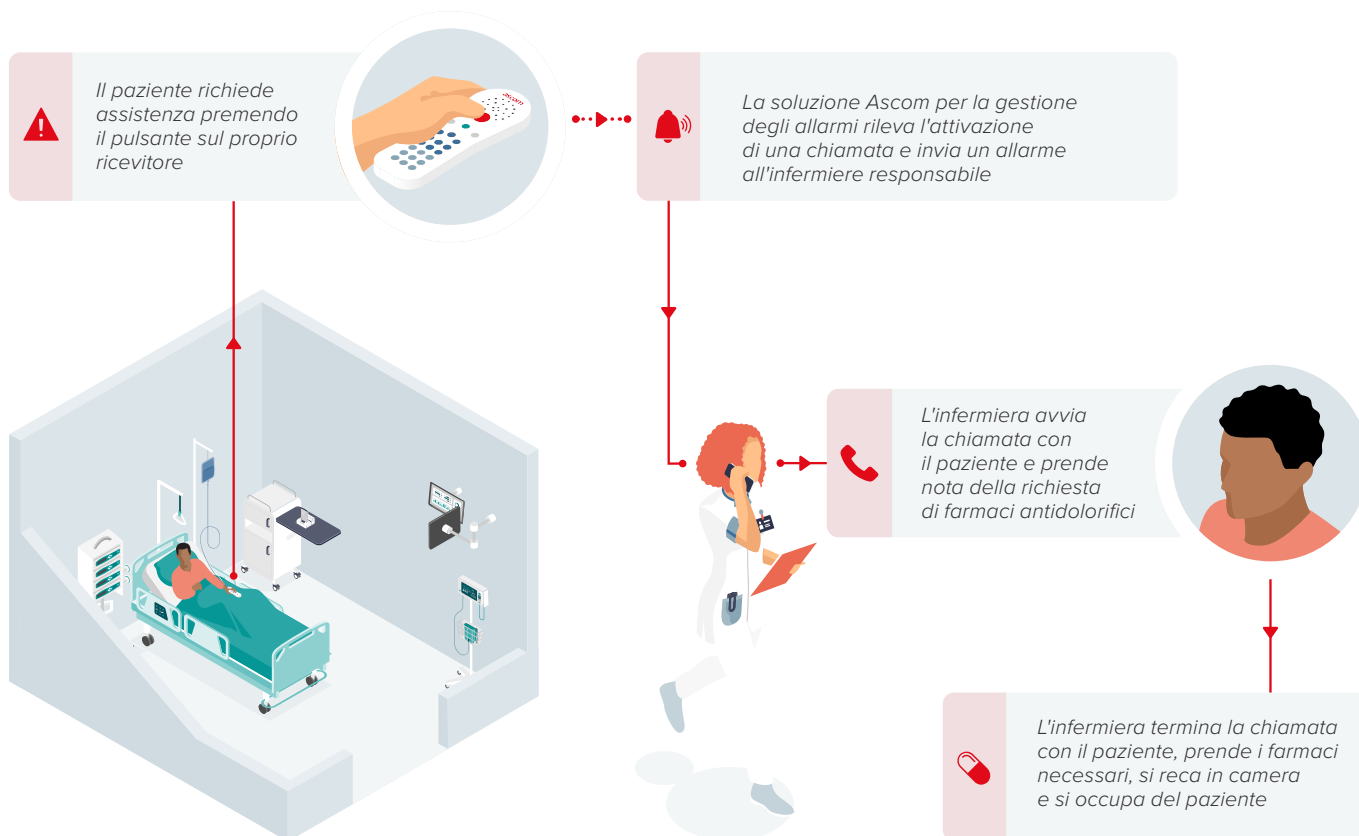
Il paziente richiede assistenza premendo il pulsante sul proprio ricevitore

La soluzione Ascom per la gestione degli allarmi rileva l'attivazione di una chiamata e invia un allarme all'infermiere responsabile

L'infermiera avvia la chiamata con il paziente e prende nota della richiesta di farmaci antidolorifici

L'infermiera termina la chiamata con il paziente, prende i farmaci necessari, si reca in camera e si occupa del paziente